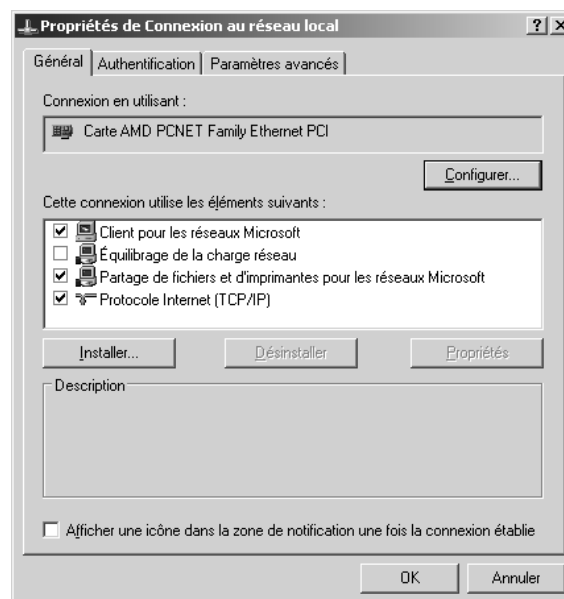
Propriétés de Connexion au réseau local ? X

Général | Authentification | Paramètres avancés

Connexion en utilisant :

Carte AMD PCNET Family Ethernet PCI

Configurer...

Cette connexion utilise les éléments suivants :

☑ Client pour les réseaux Microsoft
☐ Équilibrage de la charge réseau
☑ Partage de fichiers et d'imprimantes pour les réseaux Microsoft
☑ Protocole Internet (TCP/IP)

Installer... Désinstaller Propriétés

Description

☐ Afficher une icône dans la zone de notification une fois la connexion établie

OK Annuler